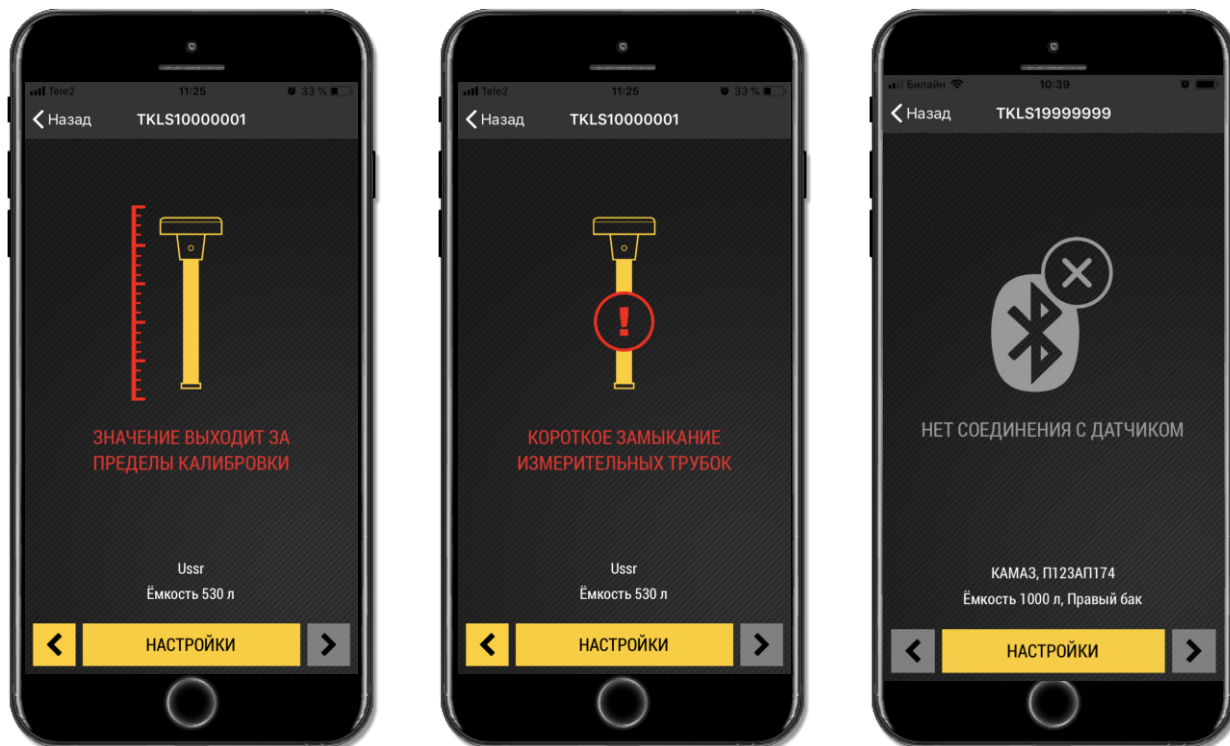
Tele2 11:25 33 %
Назад TKLS10000001

ЗНАЧЕНИЕ ВЫХОДИТ ЗА ПРЕДЕЛЫ КАЛИБРОВКИ

Ussr
Ёмкость 530 л

НАСТРОЙКИ

Tele2 11:25 33 %
Назад TKLS10000001

КОРОТКОЕ ЗАМЫКАНИЕ ИЗМЕРИТЕЛЬНЫХ ТРУБОК

Ussr
Ёмкость 530 л

НАСТРОЙКИ

Билайн 10:39
Назад TKLS19999999

НЕТ СОЕДИНЕНИЯ С ДАТЧИКОМ

КАМАЗ, П123АП174
Ёмкость 1000 л, Правый бак

НАСТРОЙКИ